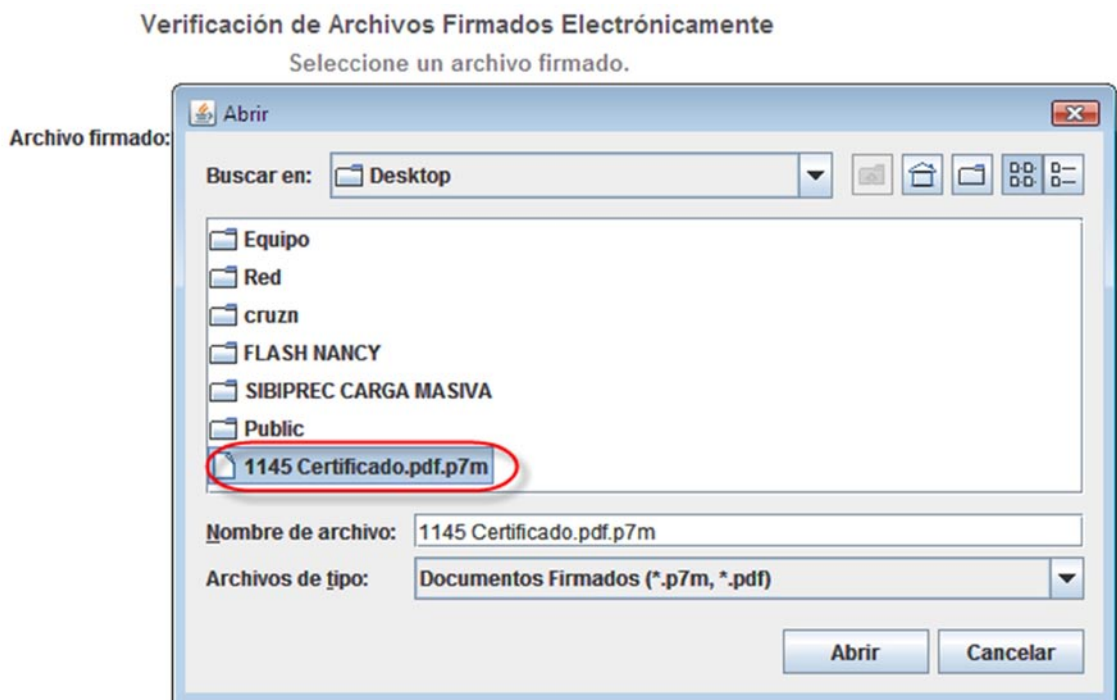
Verificación de Archivos Firmados Electrónicamente

Seleccione un archivo firmado.

Archivo firmado:

Abrir

Buscar en: Desktop

Equipo
Red
cruzn
FLASH NANCY
SIBIPREC CARGA MASIVA
Public
1145 Certificado.pdf.p7m

Nombre de archivo: 1145 Certificado.pdf.p7m

Archivos de tipo: Documentos Firmados (*.p7m, *.pdf)

Abrir

Cancelar